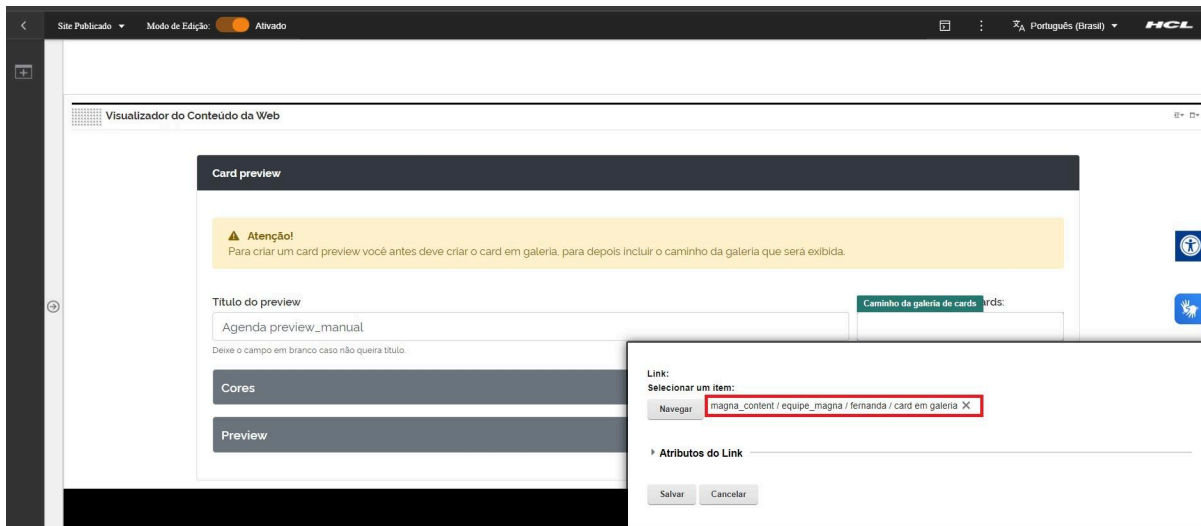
Site Publicado ▾ Modo de Edição: Ativado

Português (Brasil) ▾ HCL

Visualizador do Conteúdo da Web

Card preview

⚠ Atenção!
Para criar um card preview você antes deve criar o card em galeria, para depois incluir o caminho da galeria que será exibida.

Título do preview

Agenda preview_manual

Deixe o campo em branco caso não queira título.

Caminho da galeria de cards ards:

Cores

Preview

Link:
Selecionar um item:
Navegar magna_content / equipe_magna / fernanda / card em galeria ✕

Atributos do Link

Salvar Cancelar